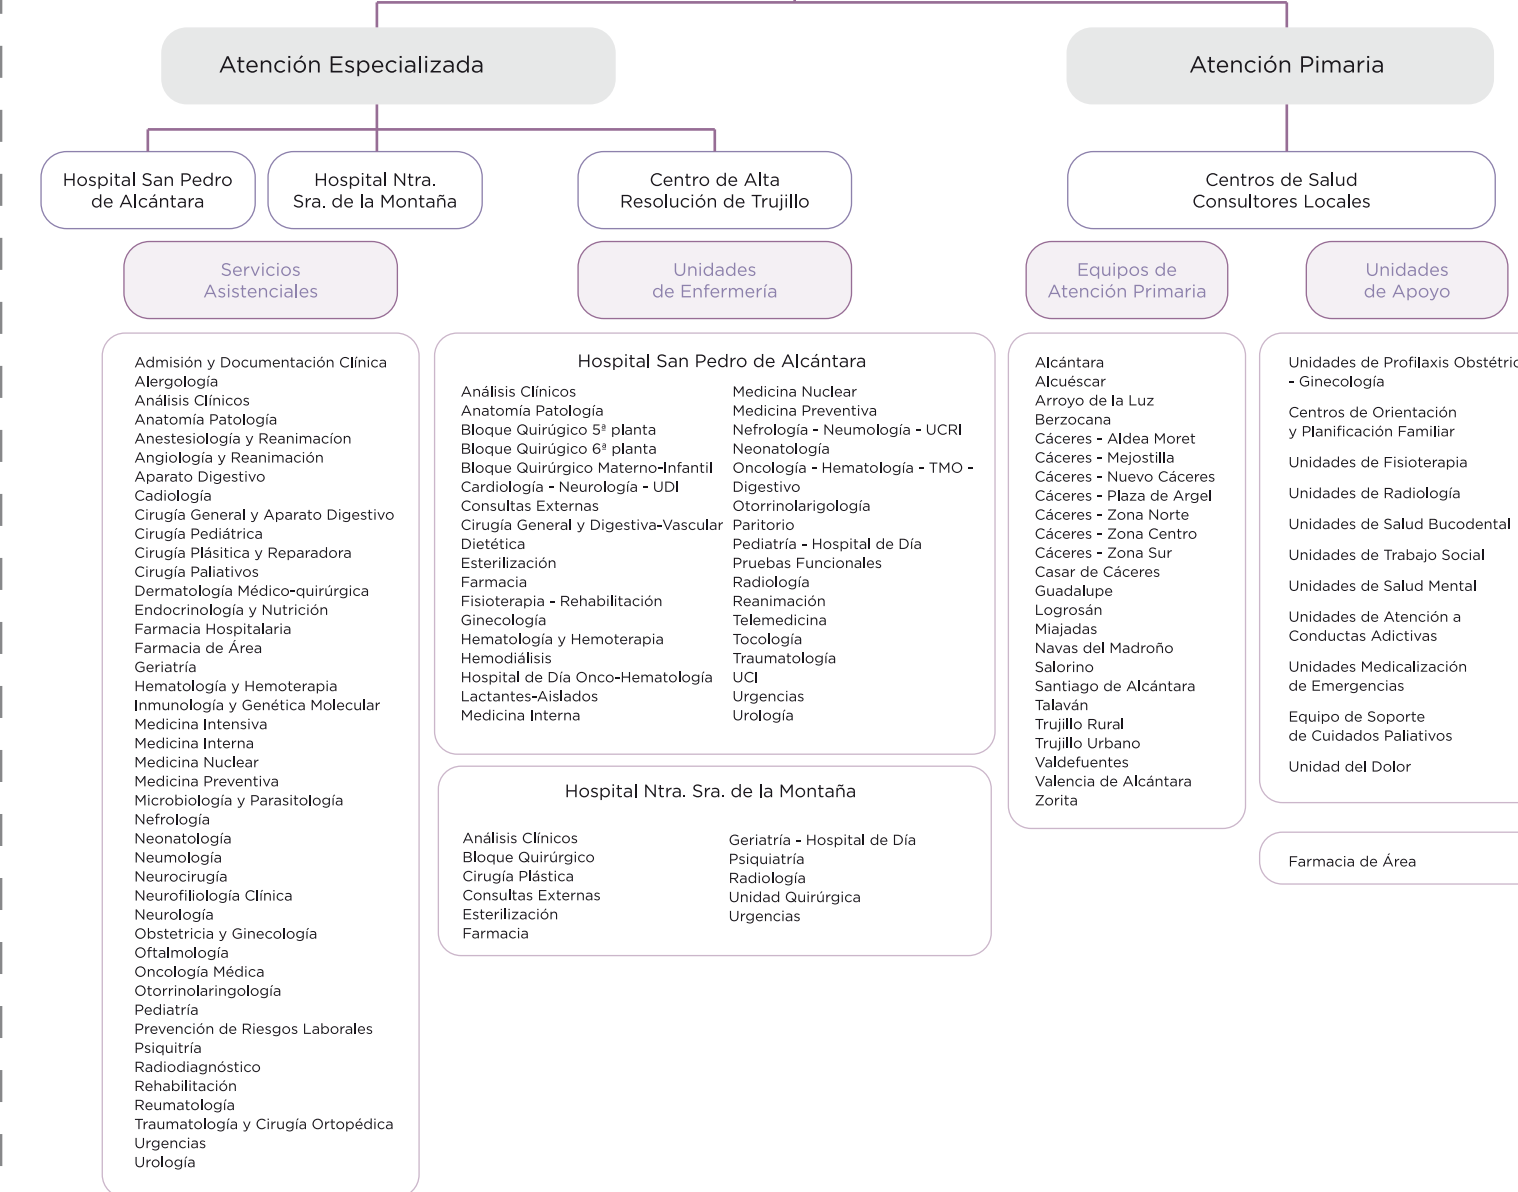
Atención Especializada

Atención Pimaria

Hospital San Pedro de Alcántara

Hospital Ntra. Sra. de la Montaña

Centro de Alta Resolución de Trujillo

Centros de Salud Consultores Locales

Servicios Asistenciales

Unidades de Enfermería

Equipos de Atención Primaria

Unidades de Apoyo

Admisión y Documentación Clínica
Alergología
Análisis Clínicos
Anatomía Patología
Anestesiología y Reanimacíon
Angiología y Reanimación
Aparato Digestivo
Cadiología
Cirugía General y Aparato Digestivo
Cirugía Pediátrica
Cirugía Plásitica y Reparadora
Cirugía Paliativos
Dermatología Médico-quirúrgica
Endocrinología y Nutrición
Farmacia Hospitalaria
Farmacia de Área
Geriatría
Hematología y Hemoterapia
Inmunología y Genética Molecular
Medicina Intensiva
Medicina Interna
Medicina Nuclear
Medicina Preventiva
Microbiología y Parasitología
Nefrología
Neonatología
Neumología
Neurocirugía
Neurofiliología Clínica
Neurología
Obstetricia y Ginecología
Oftalmología
Oncología Médica
Otorrinolaringología
Pediatría
Prevención de Riesgos Laborales
Psiquitría
Radiodiagnóstico
Rehabilitación
Reumatología
Traumatología y Cirugía Ortopédica
Urgencias
Urología

Hospital San Pedro de Alcántara

Análisis Clínicos
Anatomía Patología
Bloque Quirúgico 5ª planta
Bloque Quirúgico 6ª planta
Bloque Quirúrgico Materno-Infantil
Cardiología - Neurología - UDI
Consultas Externas
Cirugía General y Digestiva-Vascular
Dietética
Esterilización
Farmacia
Fisioterapia - Rehabilitación
Ginecología
Hematología y Hemoterapia
Hemodiálisis
Hospital de Día Onco-Hematología
Lactantes-Aislados
Medicina Interna

Medicina Nuclear
Medicina Preventiva
Nefrología - Neumología - UCRI
Neonatología
Oncología - Hematología - TMO - Digestivo
Otorrinolarigología
Paritorio
Pediatría - Hospital de Día
Pruebas Funcionales
Radiología
Reanimación
Telemedicina
Tocología
Traumatología
UCI
Urgencias
Urología

Hospital Ntra. Sra. de la Montaña

Análisis Clínicos
Bloque Quirúrgico
Cirugía Plástica
Consultas Externas
Esterilización
Farmacia

Geriatría - Hospital de Día
Psiquiatría
Radiología
Unidad Quirúrgica
Urgencias

Alcántara
Alcuéscar
Arroyo de la Luz
Berzocana
Cáceres - Aldea Moret
Cáceres - Mejostilla
Cáceres - Nuevo Cáceres
Cáceres - Plaza de Argel
Cáceres - Zona Norte
Cáceres - Zona Centro
Cáceres - Zona Sur
Casar de Cáceres
Guadalupe
Logrosán
Miajadas
Navas del Madroño
Salorino
Santiago de Alcántara
Talaván
Trujillo Rural
Trujillo Urbano
Valdefuentes
Valencia de Alcántara
Zorita

Unidades de Profilaxis Obstétric
- Ginecología

Centros de Orientación y Planificación Familiar

Unidades de Fisioterapia

Unidades de Radiología

Unidades de Salud Bucodental

Unidades de Trabajo Social

Unidades de Salud Mental

Unidades de Atención a Conductas Adictivas

Unidades Medicalización de Emergencias

Equipo de Soporte de Cuidados Paliativos

Unidad del Dolor

Farmacia de Área